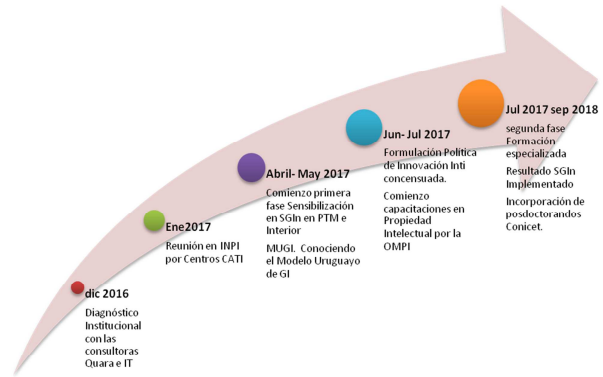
dic 2016

Diagnóstico Institucional con las consultoras Quara e IT

Ene2017

Reunión en INPI por Centros CATI

Abril- May 2017

Comienzo primera fase Sensibilización en SGIn en PTM e Interior

MUGI. Conociendo el Modelo Uruguayo de GI

Jun- Jul 2017

Formulación Política de Innovación Inti concensuada.

Comienzo capacitaciones en Propiedad Intelectual por la OMPI

Jul 2017 sep 2018

segunda fase Formación especializada

Resultado SGIn Implementado

Incorporación de posdoctorandos Conicet.